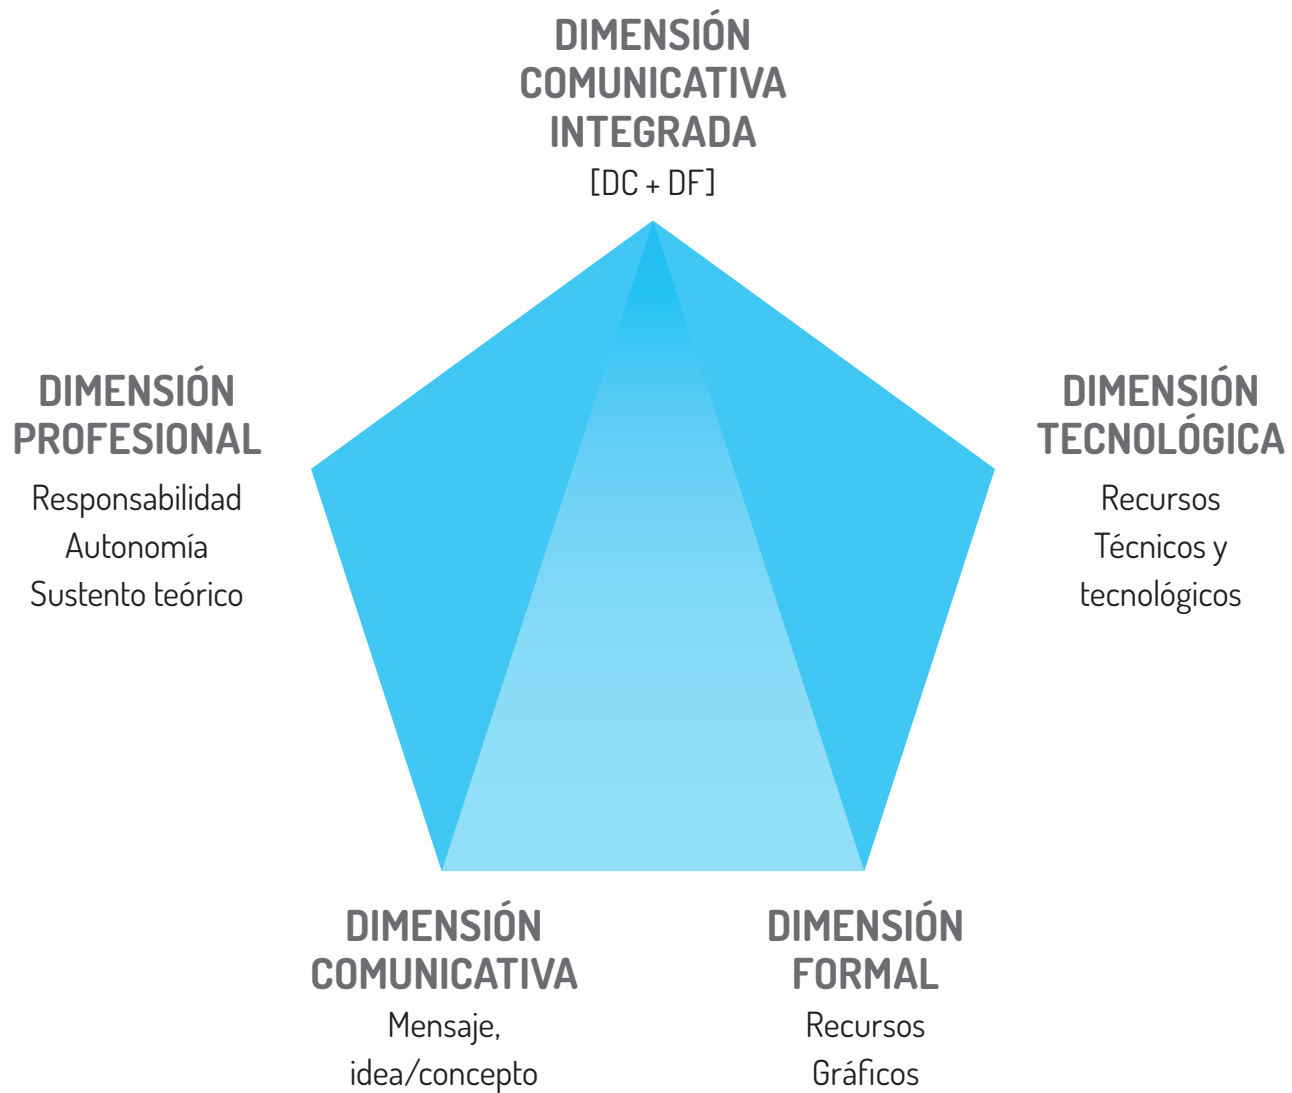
DIMENSIÓN COMUNICATIVA INTEGRADA
[DC + DF]

DIMENSIÓN PROFESIONAL
Responsabilidad
Autonomía
Sustento teórico

DIMENSIÓN TECNOLÓGICA
Recursos
Técnicos y
tecnológicos

DIMENSIÓN COMUNICATIVA
Mensaje,
idea/concepto

DIMENSIÓN FORMAL
Recursos
Gráficos